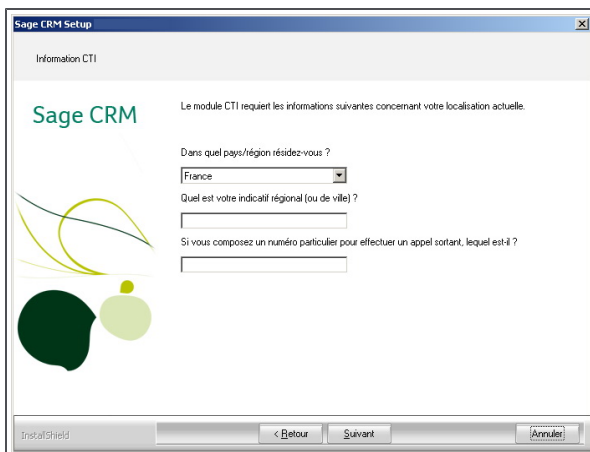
Sage CRM Setup

Information CTI

Sage CRM

Le module CTI requiert les informations suivantes concernant votre localisation actuelle.

Dans quel pays/région résidez-vous ?

France

Quel est votre indicatif régional (ou de ville) ?

Si vous composez un numéro particulier pour effectuer un appel sortant, lequel est-il ?

InstallShield

< Retour

Suivant

Annuler